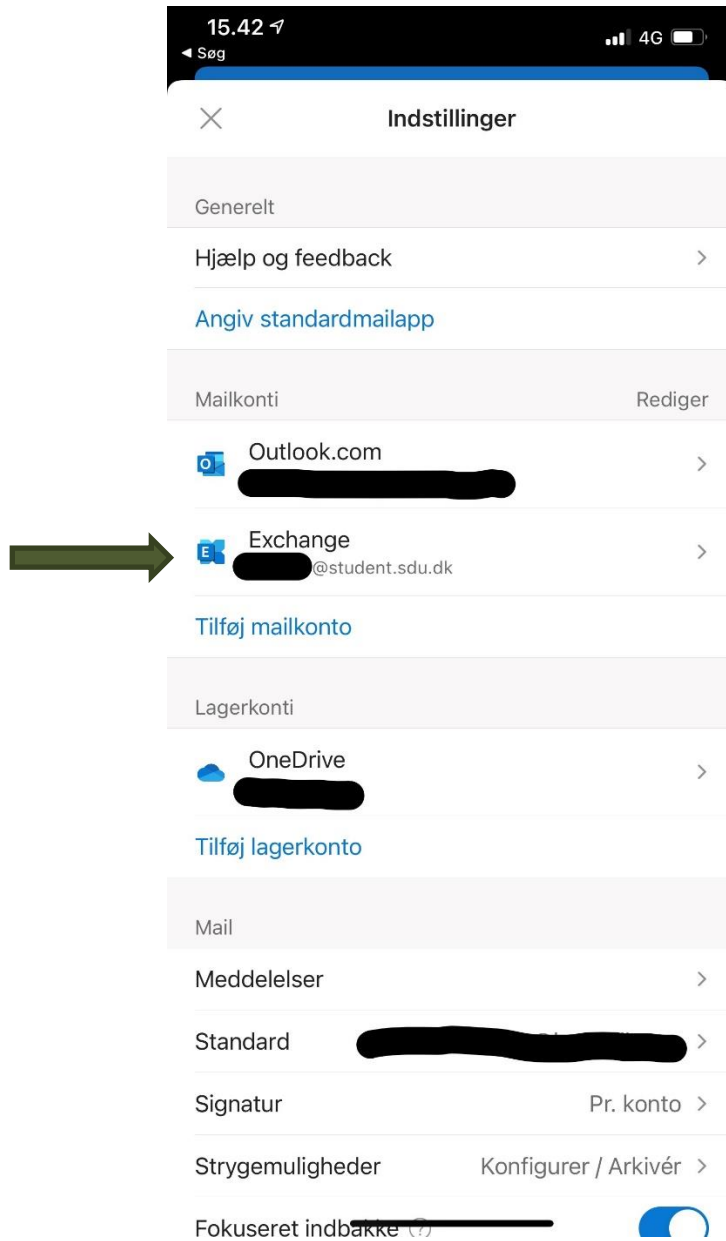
15.42
◀ Søg
4G

Indstillinger

Generelt

Hjælp og feedback

Angiv standardmailapp

Mailkonti

Rediger

Outlook.com

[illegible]

Exchange

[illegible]@student.sdu.dk

Tilføj mailkonto

Lagerkonti

OneDrive

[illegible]

Tilføj lagerkonto

Mail

Meddelelser

Standard

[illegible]

Signatur

Pr. konto

Strygemuligheder

Konfigurer / Arkivér

Fokuseret indbakke